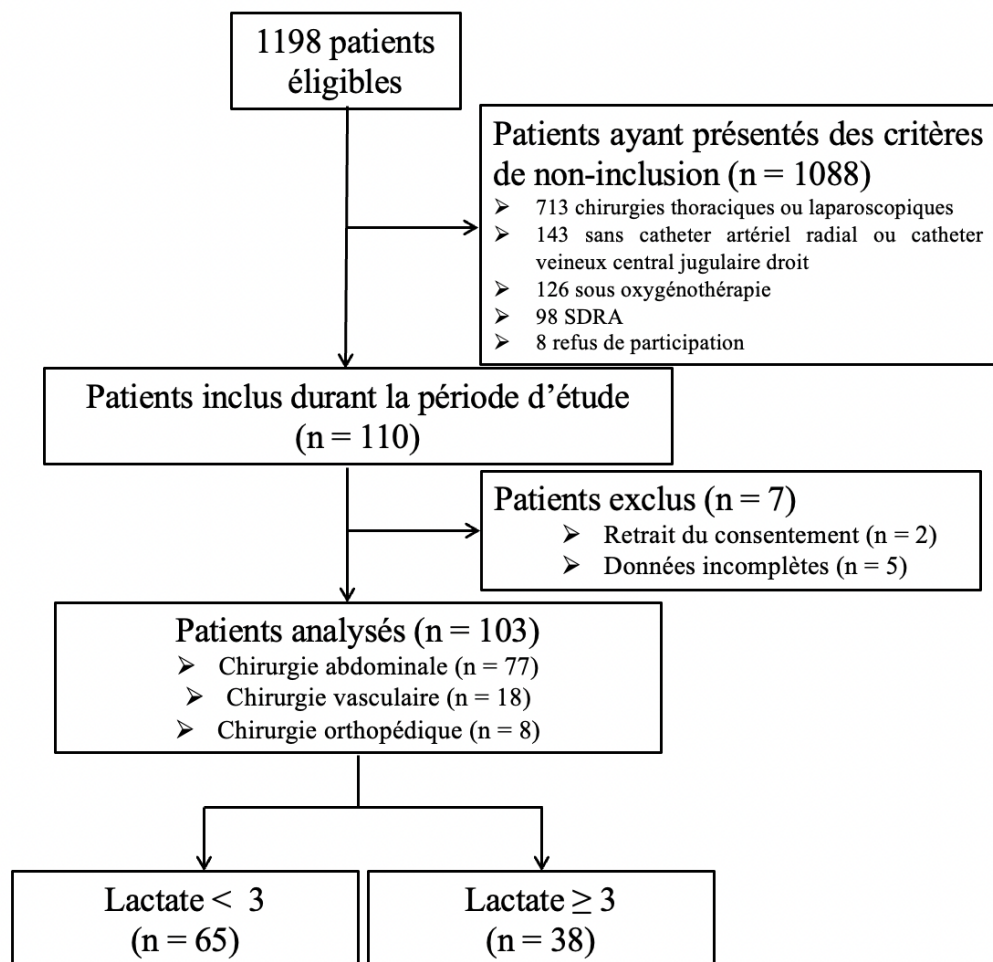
1198 patients éligibles

Patients ayant présentés des critères de non-inclusion (n = 1088)
➢ 713 chirurgies thoraciques ou laparoscopiques
➢ 143 sans catheter artériel radial ou catheter veineux central jugulaire droit
➢ 126 sous oxygénothérapie
➢ 98 SDRA
➢ 8 refus de participation

Patients inclus durant la période d'étude (n = 110)

Patients exclus (n = 7)
➢ Retrait du consentement (n = 2)
➢ Données incomplètes (n = 5)

Patients analysés (n = 103)
➢ Chirurgie abdominale (n = 77)
➢ Chirurgie vasculaire (n = 18)
➢ Chirurgie orthopédique (n = 8)

Lactate < 3 (n = 65)

Lactate ≥ 3 (n = 38)